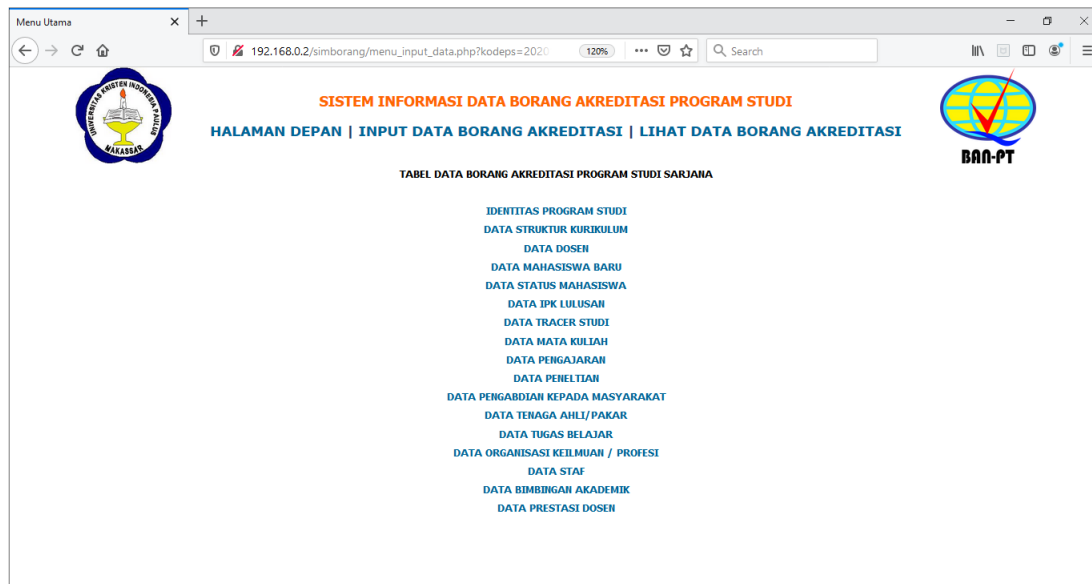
Menu Utama

192.168.0.2/simborang/menu_input_data.php?kodeps=2020

120%

Search

UNIVERSITAS KRISTEN INDONESIA PAULUS MAKASSAR

SISTEM INFORMASI DATA BORANG AKREDITASI PROGRAM STUDI

HALAMAN DEPAN | INPUT DATA BORANG AKREDITASI | LIHAT DATA BORANG AKREDITASI

BAN-PT

TABEL DATA BORANG AKREDITASI PROGRAM STUDI SARJANA

IDENTITAS PROGRAM STUDI
DATA STRUKTUR KURIKULUM
DATA DOSEN
DATA MAHASISWA BARU
DATA STATUS MAHASISWA
DATA IPK LULUSAN
DATA TRACER STUDI
DATA MATA KULIAH
DATA PENGAJARAN
DATA PENELTIAN
DATA PENGABDIAN KEPADA MASYARAKAT
DATA TENAGA AHLI/PAKAR
DATA TUGAS BELAJAR
DATA ORGANISASI KEILMUAN / PROFESI
DATA STAF
DATA BIMBINGAN AKADEMIK
DATA PRESTASI DOSEN